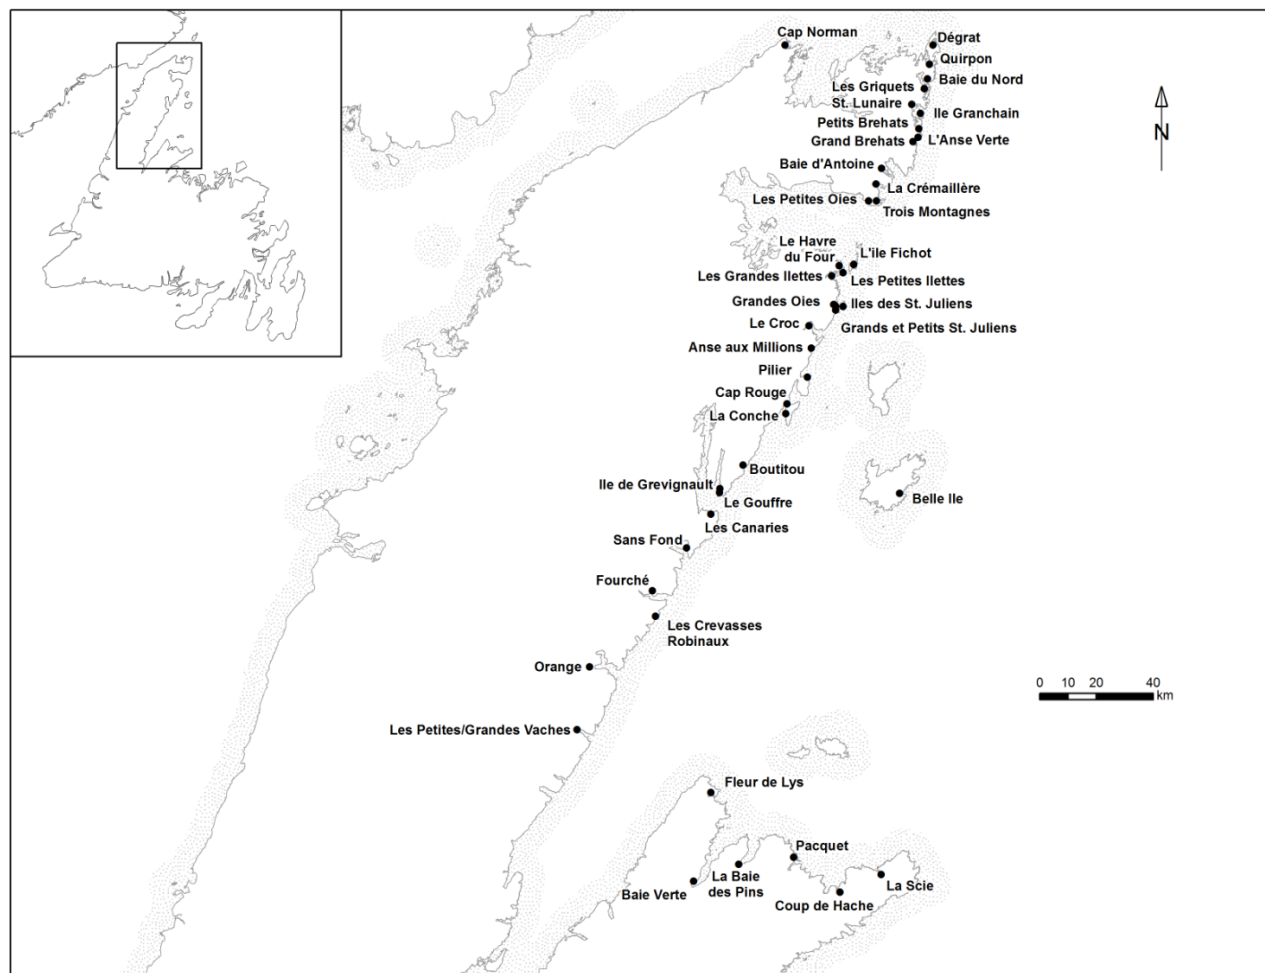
Cap Norman
Dégrat
Quirpon
Les Griquets
Baie du Nord
St. Lunaire
Ile Granchain
Petits Brehats
Grand Brehats
L'Anse Verte
Baie d'Antoine
La Crémaillère
Les Petites Oies
Trois Montagnes
Le Havre du Four
L'ile Fichot
Les Grandes Ilettes
Les Petites Ilettes
Grandes Oies
Iles des St. Juliens
Le Croc
Grands et Petits St. Juliens
Anse aux Millions
Pilier
Cap Rouge
La Conche
Boutitou
Ile de Grevignault
Le Gouffre
Belle Ile
Les Canaries
Sans Fond
Fourché
Les Crevasses Robinaux
Orange
Les Petites/Grandes Vaches
Fleur de Lys
Pacquet
La Baie des Pins
Baie Verte
La Scie
Coup de Hache

N

0 10 20 40 km